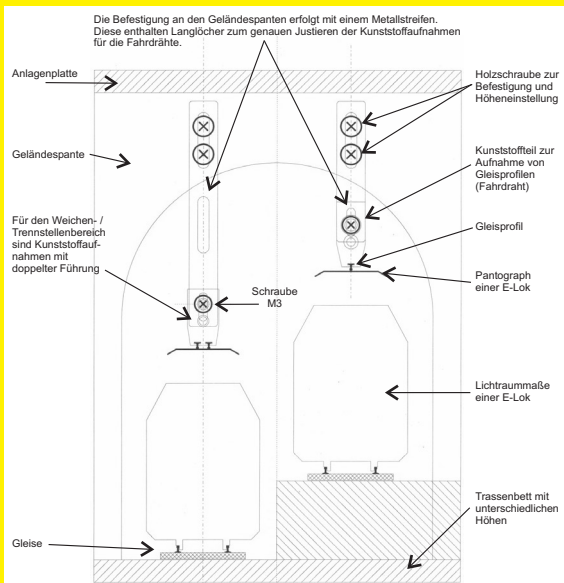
Die Befestigung an den Geländespanten erfolgt mit einem Metallstreifen. Diese enthalten Langlöcher zum genauen Justieren der Kunststoffaufnahmen für die Fahrdrähte.

Anlagenplatte

Holzschraube zur Befestigung und Höheneinstellung

Geländespante

Kunststoffteil zur Aufnahme von Gleisprofilen (Fahrdraht)

Für den Weichen- / Trennstellenbereich sind Kunststoffaufnahmen mit doppelter Führung

Gleisprofil

Schraube M3

Pantograph einer E-Lok

Lichtraummaße einer E-Lok

Trassenbett mit unterschiedlichen Höhen

Gleise